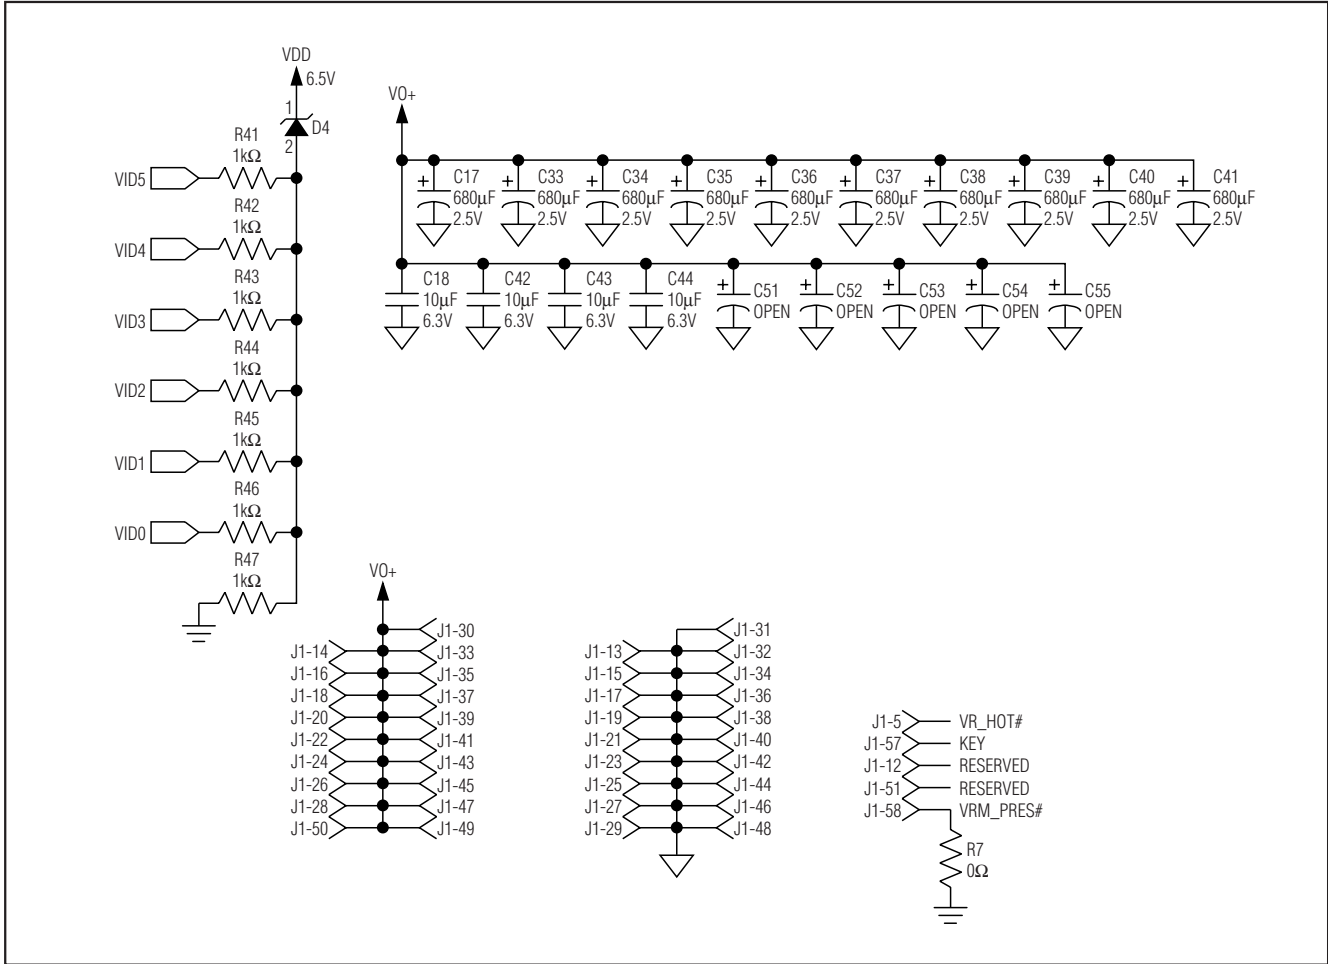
VDD
6.5V
1
D4
2
R41
1kΩ
VID5
R42
1kΩ
VID4
R43
1kΩ
VID3
R44
1kΩ
VID2
R45
1kΩ
VID1
R46
1kΩ
VID0
R47
1kΩ

VO+
C17 680µF 2.5V
C33 680µF 2.5V
C34 680µF 2.5V
C35 680µF 2.5V
C36 680µF 2.5V
C37 680µF 2.5V
C38 680µF 2.5V
C39 680µF 2.5V
C40 680µF 2.5V
C41 680µF 2.5V
C18 10µF 6.3V
C42 10µF 6.3V
C43 10µF 6.3V
C44 10µF 6.3V
C51 OPEN
C52 OPEN
C53 OPEN
C54 OPEN
C55 OPEN

VO+
J1-30
J1-14 J1-33
J1-16 J1-35
J1-18 J1-37
J1-20 J1-39
J1-22 J1-41
J1-24 J1-43
J1-26 J1-45
J1-28 J1-47
J1-50 J1-49

J1-31
J1-13 J1-32
J1-15 J1-34
J1-17 J1-36
J1-19 J1-38
J1-21 J1-40
J1-23 J1-42
J1-25 J1-44
J1-27 J1-46
J1-29 J1-48

J1-5 VR_HOT#
J1-57 KEY
J1-12 RESERVED
J1-51 RESERVED
J1-58 VRM_PRES#
R7
0Ω